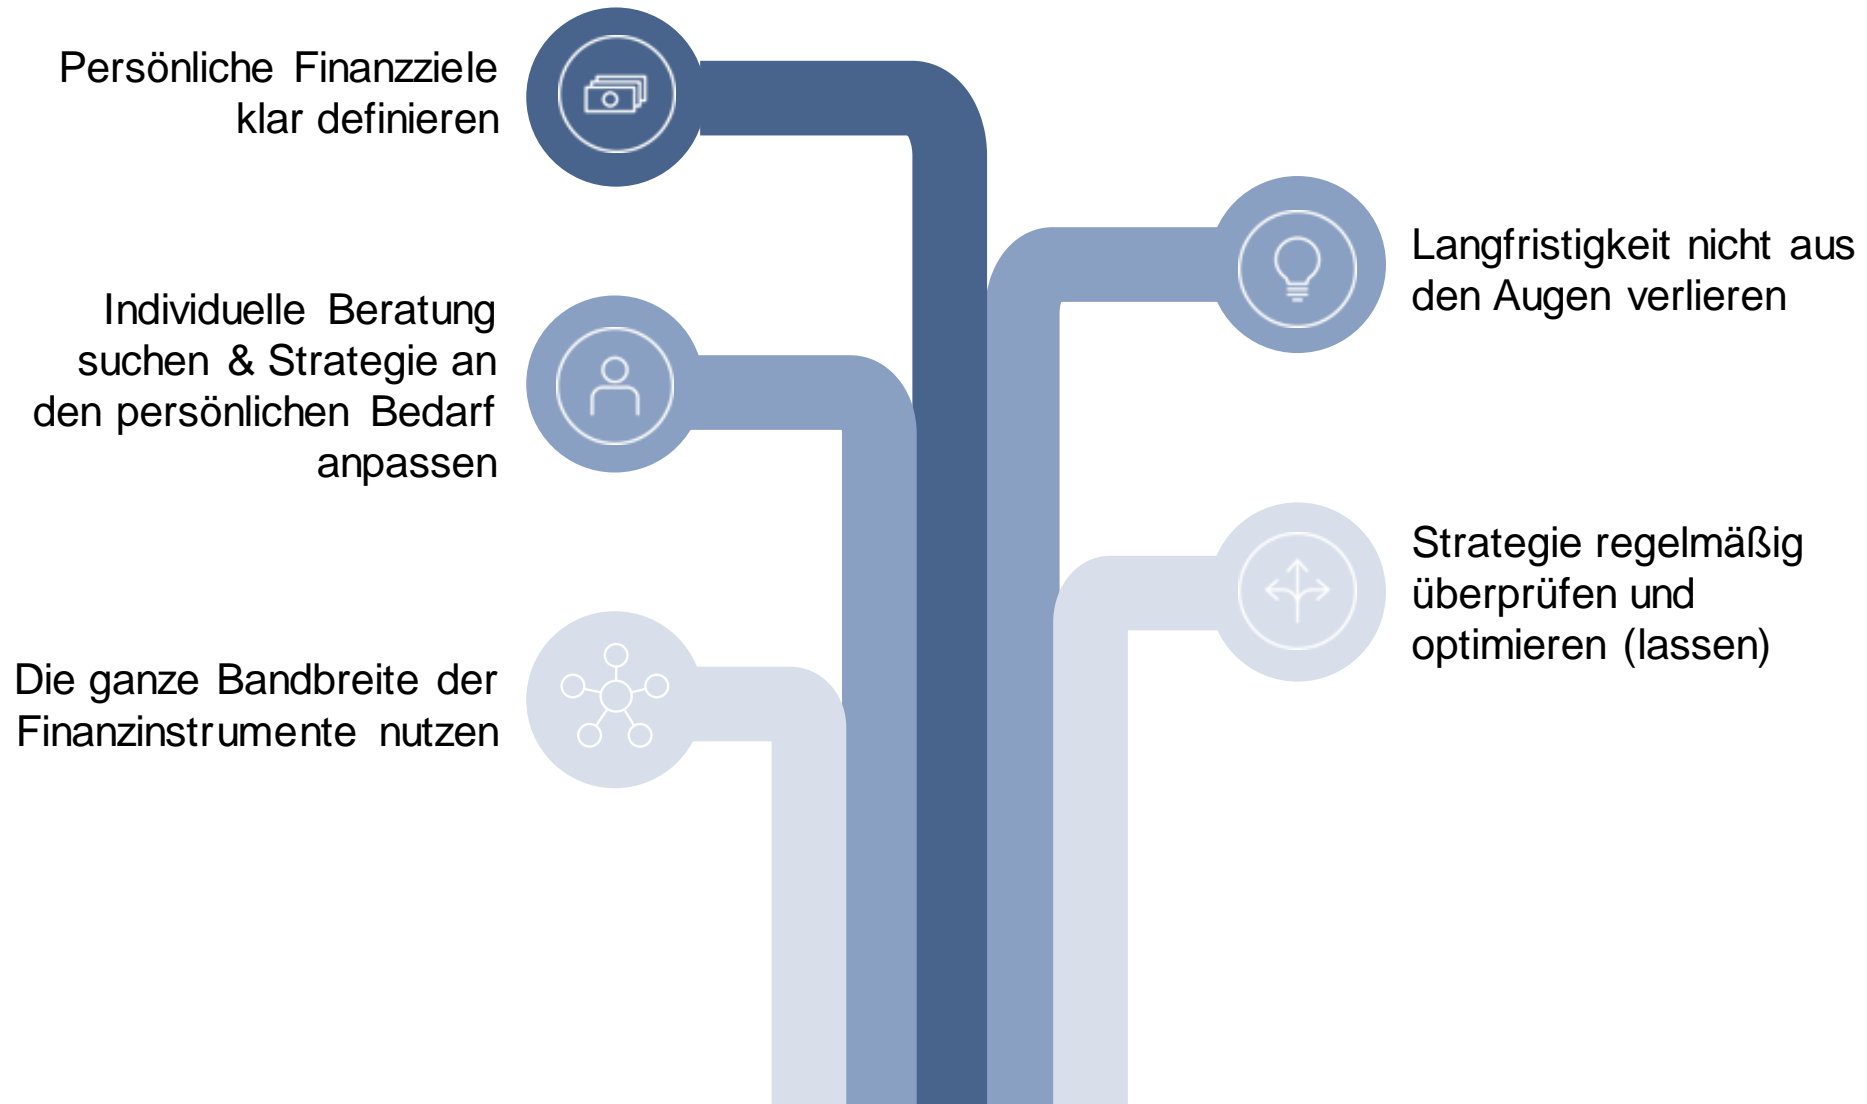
Persönliche Finanzziele klar definieren

Langfristigkeit nicht aus den Augen verlieren

Individuelle Beratung suchen & Strategie an den persönlichen Bedarf anpassen

Strategie regelmäßig überprüfen und optimieren (lassen)

Die ganze Bandbreite der Finanzinstrumente nutzen